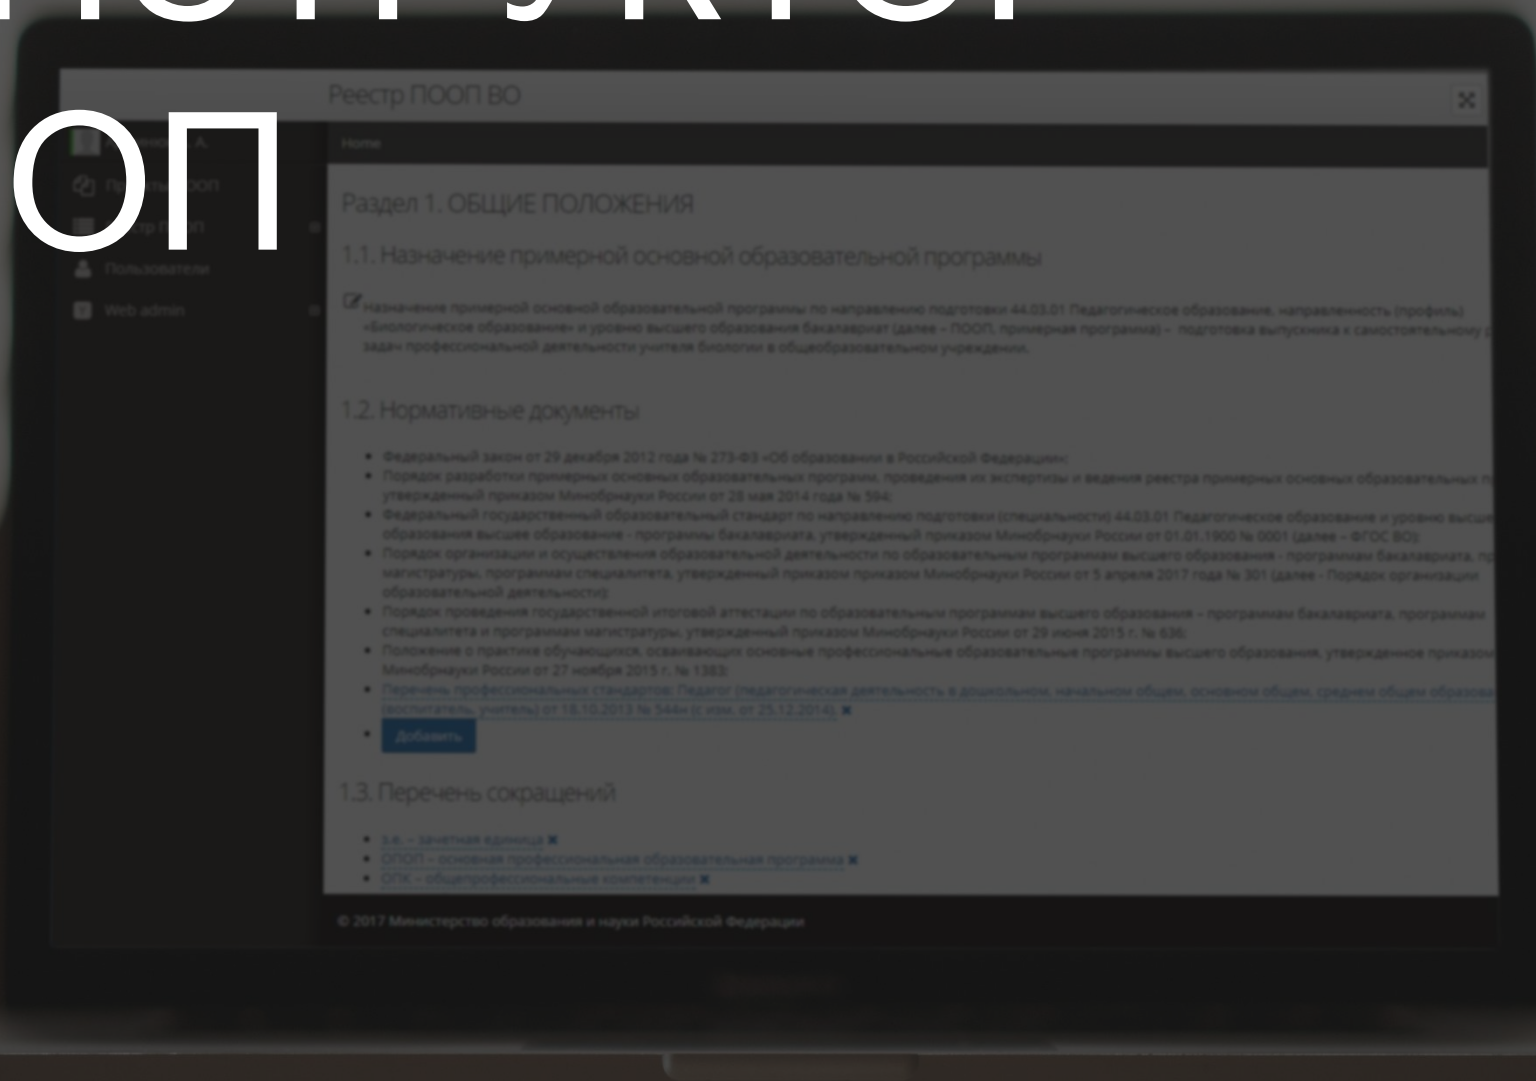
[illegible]
ОП

Реестр ПООП ВО

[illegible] А.
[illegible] ООП
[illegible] ООП
Пользователи
Web admin

Home

Раздел 1. ОБЩИЕ ПОЛОЖЕНИЯ

1.1. Назначение примерной основной образовательной программы

Назначение примерной основной образовательной программы по направлению подготовки 44.03.01 Педагогическое образование, направленность (профиль) «Биологическое образование» и уровню высшего образования бакалавриат (далее – ПООП, примерная программа) – подготовка выпускника к самостоятельному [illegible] задач профессиональной деятельности учителя биологии в общеобразовательном учреждении.

1.2. Нормативные документы

- Федеральный закон от 29 декабря 2012 года № 273-ФЗ «Об образовании в Российской Федерации»;
- Порядок разработки примерных основных образовательных программ, проведения их экспертизы и ведения реестра примерных основных образовательных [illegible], утвержденный приказом Минобрнауки России от 28 мая 2014 года № 594;
- Федеральный государственный образовательный стандарт по направлению подготовки (специальности) 44.03.01 Педагогическое образование и уровню высше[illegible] образования высшее образование - программы бакалавриата, утвержденный приказом Минобрнауки России от 01.01.1900 № 0001 (далее - ФГОС ВО);
- Порядок организации и осуществления образовательной деятельности по образовательным программам высшего образования - программам бакалавриата, п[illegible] магистратуры, программам специалитета, утвержденный приказом приказом Минобрнауки России от 5 апреля 2017 года № 301 (далее - Порядок организации образовательной деятельности);
- Порядок проведения государственной итоговой аттестации по образовательным программам высшего образования – программам бакалавриата, программам специалитета и программам магистратуры, утвержденный приказом Минобрнауки России от 29 июня 2015 г. № 636;
- Положение о практике обучающихся, осваивающих основные профессиональные образовательные программы высшего образования, утвержденное приказом Минобрнауки России от 27 ноября 2015 г. № 1383;
- Перечень профессиональных стандартов: Педагог (педагогическая деятельность в дошкольном, начальном общем, основном общем, среднем общем образова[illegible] (воспитатель, учитель) от 18.10.2013 № 544н (с изм. от 25.12.2014).
- Добавить

1.3. Перечень сокращений

- з.е. – зачетная единица
- ОПОП – основная профессиональная образовательная программа
- ОПК – общепрофессиональные компетенции

© 2017 Министерство образования и науки Российской Федерации